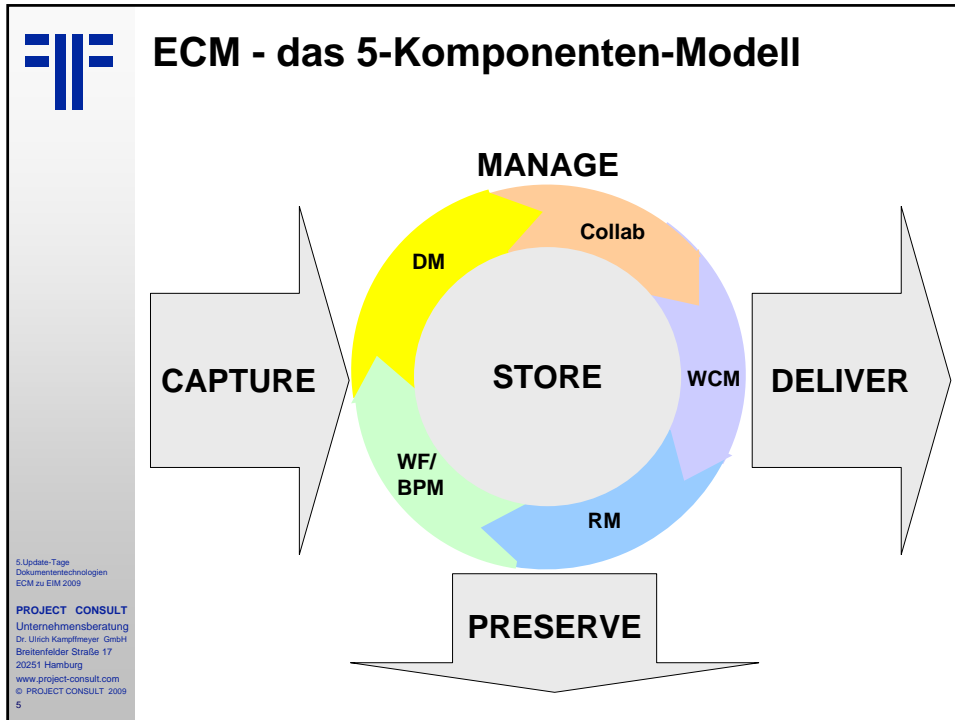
ECM - das 5-Komponenten-Modell

MANAGE

CAPTURE

DM

Collab

STORE

WCM

WF/
BPM

RM

DELIVER

PRESERVE

5.Update-Tage
Dokumententechnologien
ECM zu EIM 2009

PROJECT CONSULT
Unternehmensberatung
Dr. Ulrich Kampffmeyer GmbH
Breitenfelder Straße 17
20251 Hamburg
www.project-consult.com
© PROJECT CONSULT 2009
5